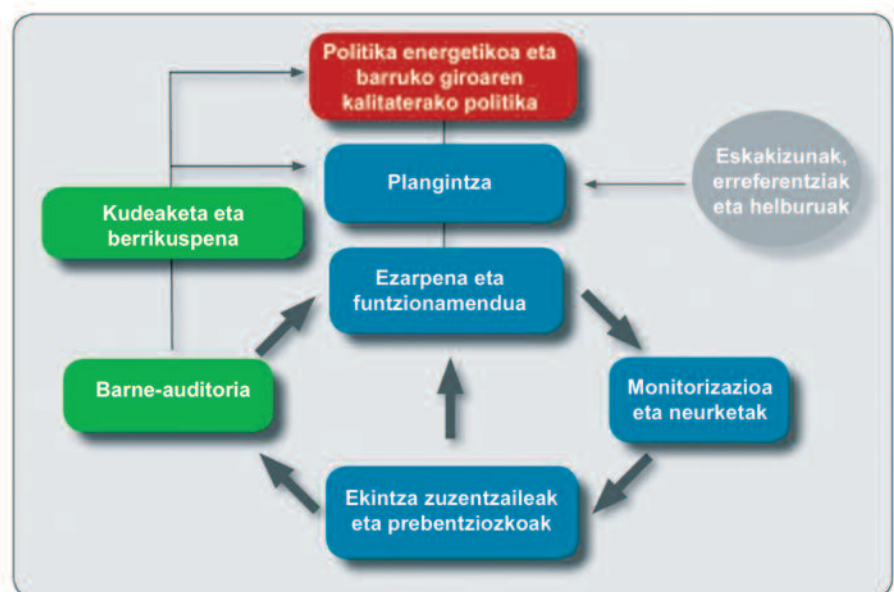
Politika energetikoa eta barruko giroaren kalitaterako politika

Plangintza

Eskakizunak, erreferentziak eta helburuak

Kudeaketa eta berrikuspena

Ezarpena eta funtzionamendua

Barne-auditoria

Monitorizazioa eta neurketak

Ekintza zuzentzaileak eta prebentziozkoak